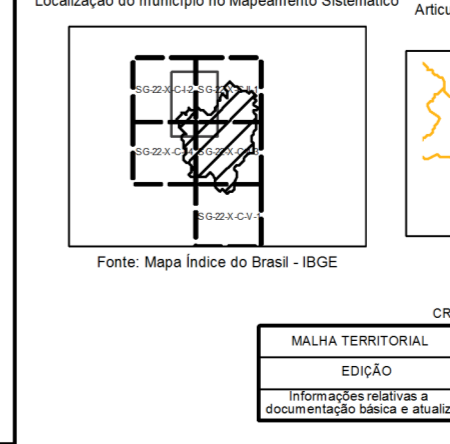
Localização do município no Mapeamento Sistemático

Articu

SG-22-X-C-I-2 SG-22-X-C-II-1

SG-22-X-C-I-4 SG-22-X-C-II-3

SG-22-X-C-V-1

Fonte: Mapa Índice do Brasil - IBGE

CR

| MALHA TERRITORIAL |
|---|
| EDIÇÃO |
| Informações relativas a documentação básica e atualiz |